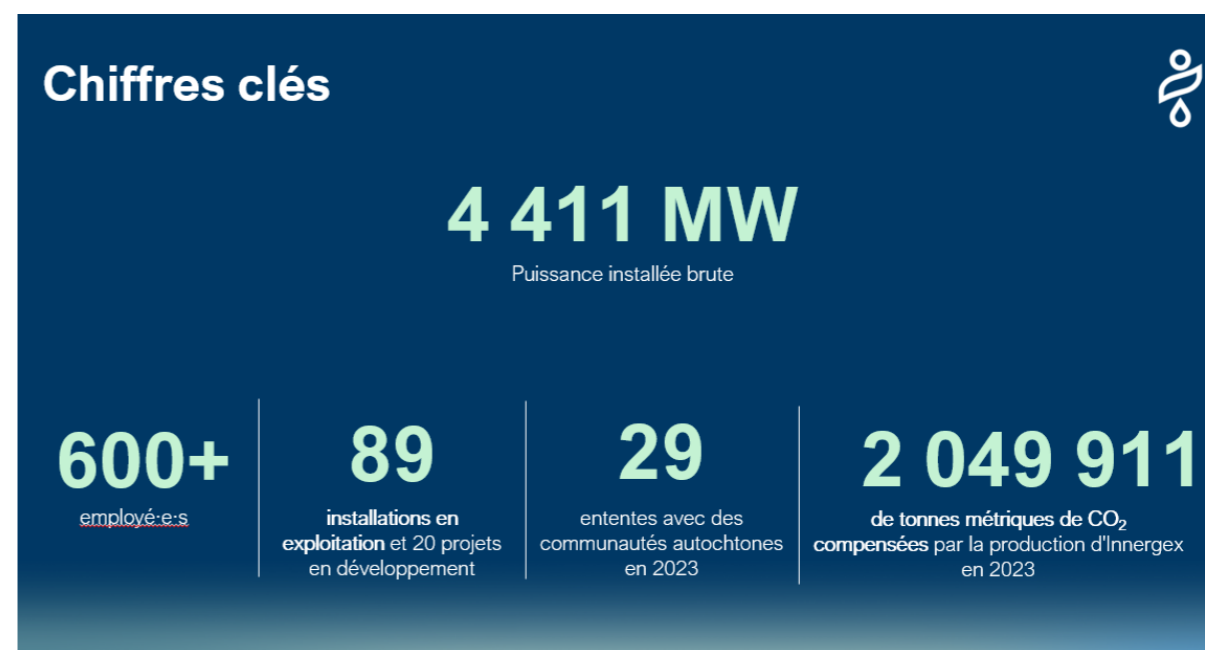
Chiffres clés

4 411 MW

Puissance installée brute

600+

employé·e·s

89

installations en exploitation et 20 projets en développement

29

ententes avec des communautés autochtones en 2023

2 049 911

de tonnes métriques de $CO_2$ compensées par la production d'Innergex en 2023